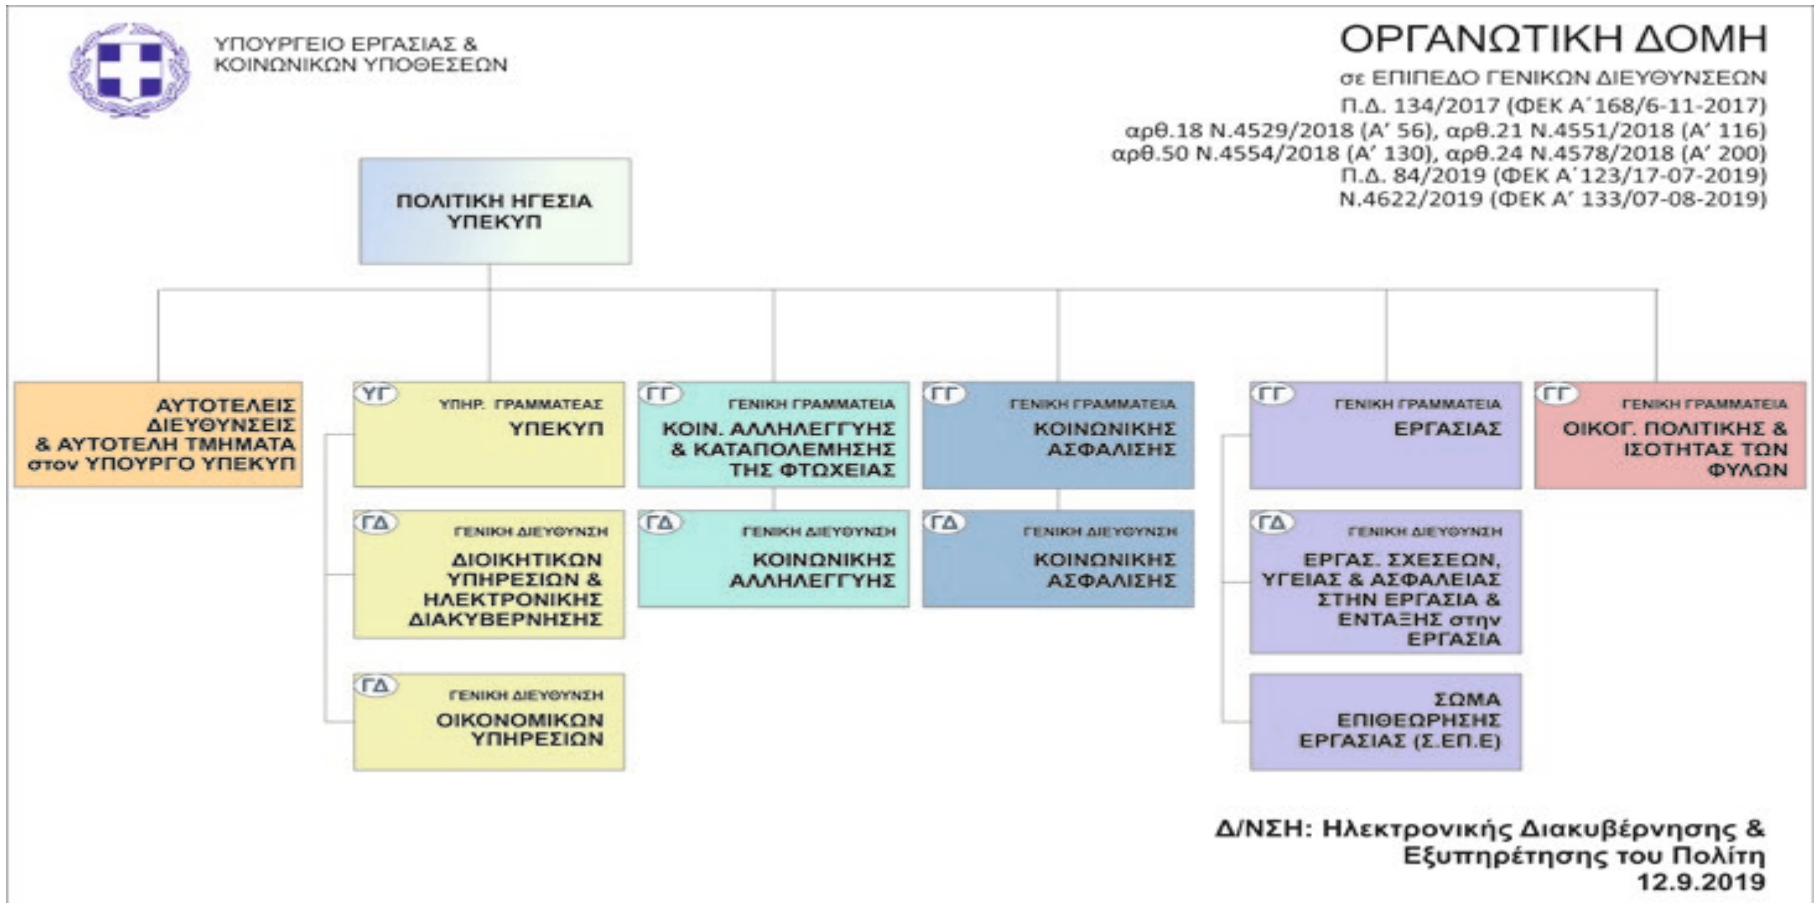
ΥΠΟΥΡΓΕΙΟ ΕΡΓΑΣΙΑΣ & ΚΟΙΝΩΝΙΚΩΝ ΥΠΟΘΕΣΕΩΝ

ΟΡΓΑΝΩΤΙΚΗ ΔΟΜΗ
σε ΕΠΙΠΕΔΟ ΓΕΝΙΚΩΝ ΔΙΕΥΘΥΝΣΕΩΝ
Π.Δ. 134/2017 (ΦΕΚ Α΄168/6-11-2017)
αρθ.18 Ν.4529/2018 (Α΄ 56), αρθ.21 Ν.4551/2018 (Α΄ 116)
αρθ.50 Ν.4554/2018 (Α΄ 130), αρθ.24 Ν.4578/2018 (Α΄ 200)
Π.Δ. 84/2019 (ΦΕΚ Α΄123/17-07-2019)
Ν.4622/2019 (ΦΕΚ Α΄ 133/07-08-2019)

ΠΟΛΙΤΙΚΗ ΗΓΕΣΙΑ
ΥΠΕΚΥΠ

ΑΥΤΟΤΕΛΕΙΣ ΔΙΕΥΘΥΝΣΕΙΣ & ΑΥΤΟΤΕΛΗ ΤΜΗΜΑΤΑ στον ΥΠΟΥΡΓΟ ΥΠΕΚΥΠ

ΥΓ
ΥΠΗΡ. ΓΡΑΜΜΑΤΕΑΣ
ΥΠΕΚΥΠ

ΓΓ
ΓΕΝΙΚΗ ΓΡΑΜΜΑΤΕΙΑ
ΚΟΙΝ. ΑΛΛΗΛΕΓΓΥΗΣ & ΚΑΤΑΠΟΛΕΜΗΣΗΣ ΤΗΣ ΦΤΩΧΕΙΑΣ

ΓΓ
ΓΕΝΙΚΗ ΓΡΑΜΜΑΤΕΙΑ
ΚΟΙΝΩΝΙΚΗΣ ΑΣΦΑΛΙΣΗΣ

ΓΓ
ΓΕΝΙΚΗ ΓΡΑΜΜΑΤΕΙΑ
ΕΡΓΑΣΙΑΣ

ΓΓ
ΓΕΝΙΚΗ ΓΡΑΜΜΑΤΕΙΑ
ΟΙΚΟΓ. ΠΟΛΙΤΙΚΗΣ & ΙΣΟΤΗΤΑΣ ΤΩΝ ΦΥΛΩΝ

ΓΔ
ΓΕΝΙΚΗ ΔΙΕΥΘΥΝΣΗ
ΔΙΟΙΚΗΤΙΚΩΝ ΥΠΗΡΕΣΙΩΝ & ΗΛΕΚΤΡΟΝΙΚΗΣ ΔΙΑΚΥΒΕΡΝΗΣΗΣ

ΓΔ
ΓΕΝΙΚΗ ΔΙΕΥΘΥΝΣΗ
ΚΟΙΝΩΝΙΚΗΣ ΑΛΛΗΛΕΓΓΥΗΣ

ΓΔ
ΓΕΝΙΚΗ ΔΙΕΥΘΥΝΣΗ
ΚΟΙΝΩΝΙΚΗΣ ΑΣΦΑΛΙΣΗΣ

ΓΔ
ΓΕΝΙΚΗ ΔΙΕΥΘΥΝΣΗ
ΕΡΓΑΣ. ΣΧΕΣΕΩΝ, ΥΓΕΙΑΣ & ΑΣΦΑΛΕΙΑΣ ΣΤΗΝ ΕΡΓΑΣΙΑ & ΕΝΤΑΞΗΣ στην ΕΡΓΑΣΙΑ

ΓΔ
ΓΕΝΙΚΗ ΔΙΕΥΘΥΝΣΗ
ΟΙΚΟΝΟΜΙΚΩΝ ΥΠΗΡΕΣΙΩΝ

ΣΩΜΑ ΕΠΙΘΕΩΡΗΣΗΣ ΕΡΓΑΣΙΑΣ (Σ.ΕΠ.Ε)

Δ/ΝΣΗ: Ηλεκτρονικής Διακυβέρνησης & Εξυπηρέτησης του Πολίτη
12.9.2019